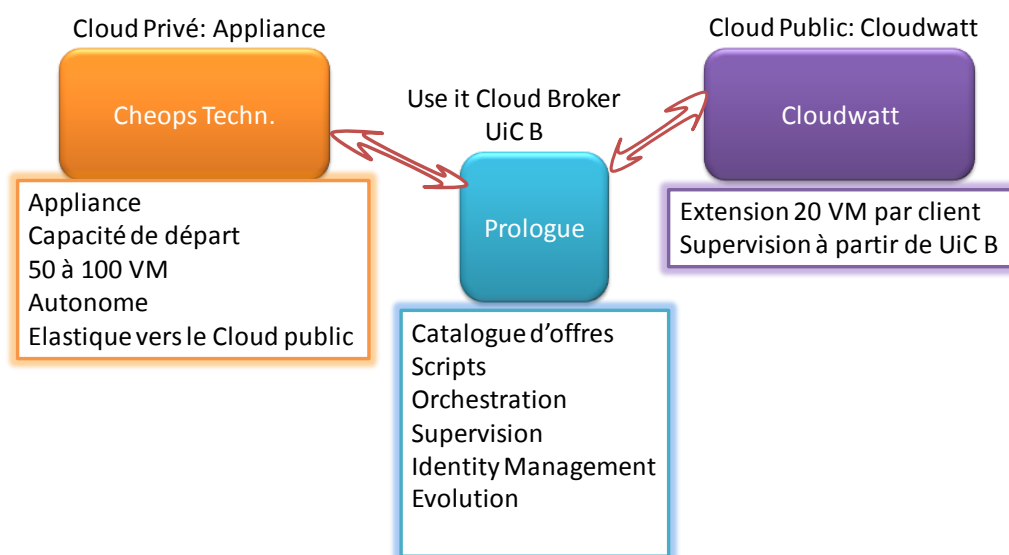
Cloud Privé: Appliance

Cheops Techn.

Appliance
Capacité de départ
50 à 100 VM
Autonome
Elastique vers le Cloud public

Use it Cloud Broker
UiC B

Prologue

Catalogue d'offres
Scripts
Orchestration
Supervision
Identity Management
Evolution

Cloud Public: Cloudwatt

Cloudwatt

Extension 20 VM par client
Supervision à partir de UiC B